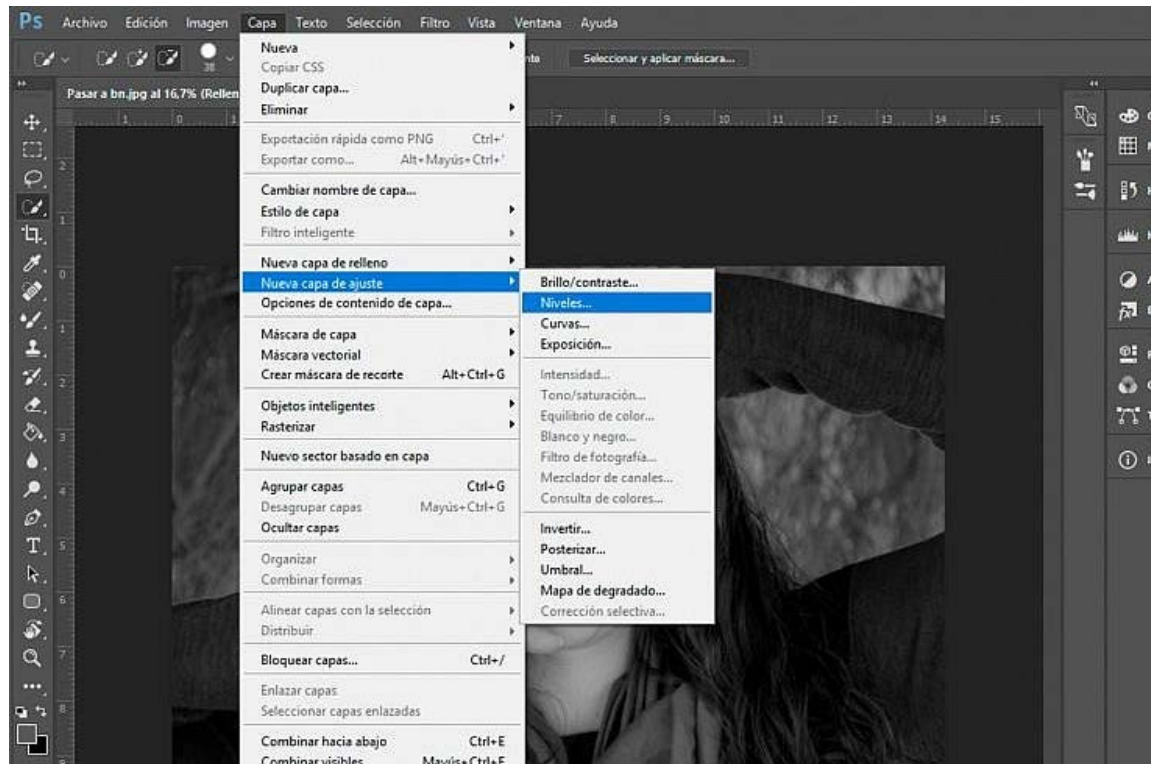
Ps Archivo Edición Imagen Capa Texto Selección Filtro Vista Ventana Ayuda

nta Seleccionar y aplicar máscara...

Pasar a bn.jpg al 16,7% (Rellen

Nueva
Copiar CSS
Duplicar capa...
Eliminar

Exportación rápida como PNG Ctrl+'
Exportar como... Alt+Mayús+Ctrl+'

Cambiar nombre de capa...
Estilo de capa
Filtro inteligente

Nueva capa de relleno
Nueva capa de ajuste
Opciones de contenido de capa...

Máscara de capa
Máscara vectorial
Crear máscara de recorte Alt+Ctrl+G

Objetos inteligentes
Rasterizar

Nuevo sector basado en capa

Agrupar capas Ctrl+G
Desagrupar capas Mayús+Ctrl+G
Ocultar capas

Organizar
Combinar formas

Alinear capas con la selección
Distribuir

Bloquear capas... Ctrl+/

Enlazar capas
Seleccionar capas enlazadas

Combinar hacia abajo Ctrl+E
Combinar visibles Mayús+Ctrl+E

Brillo/contraste...
Niveles...
Curvas...
Exposición...

Intensidad...
Tono/saturación...
Equilibrio de color...
Blanco y negro...
Filtro de fotografía...
Mezclador de canales...
Consulta de colores...

Invertir...
Posterizar...
Umbral...
Mapa de degradado...
Corrección selectiva...

1 0 1 7 8 9 10 11 12 13 14 15
2 1 0 1 2 3 4 5 6 7 8